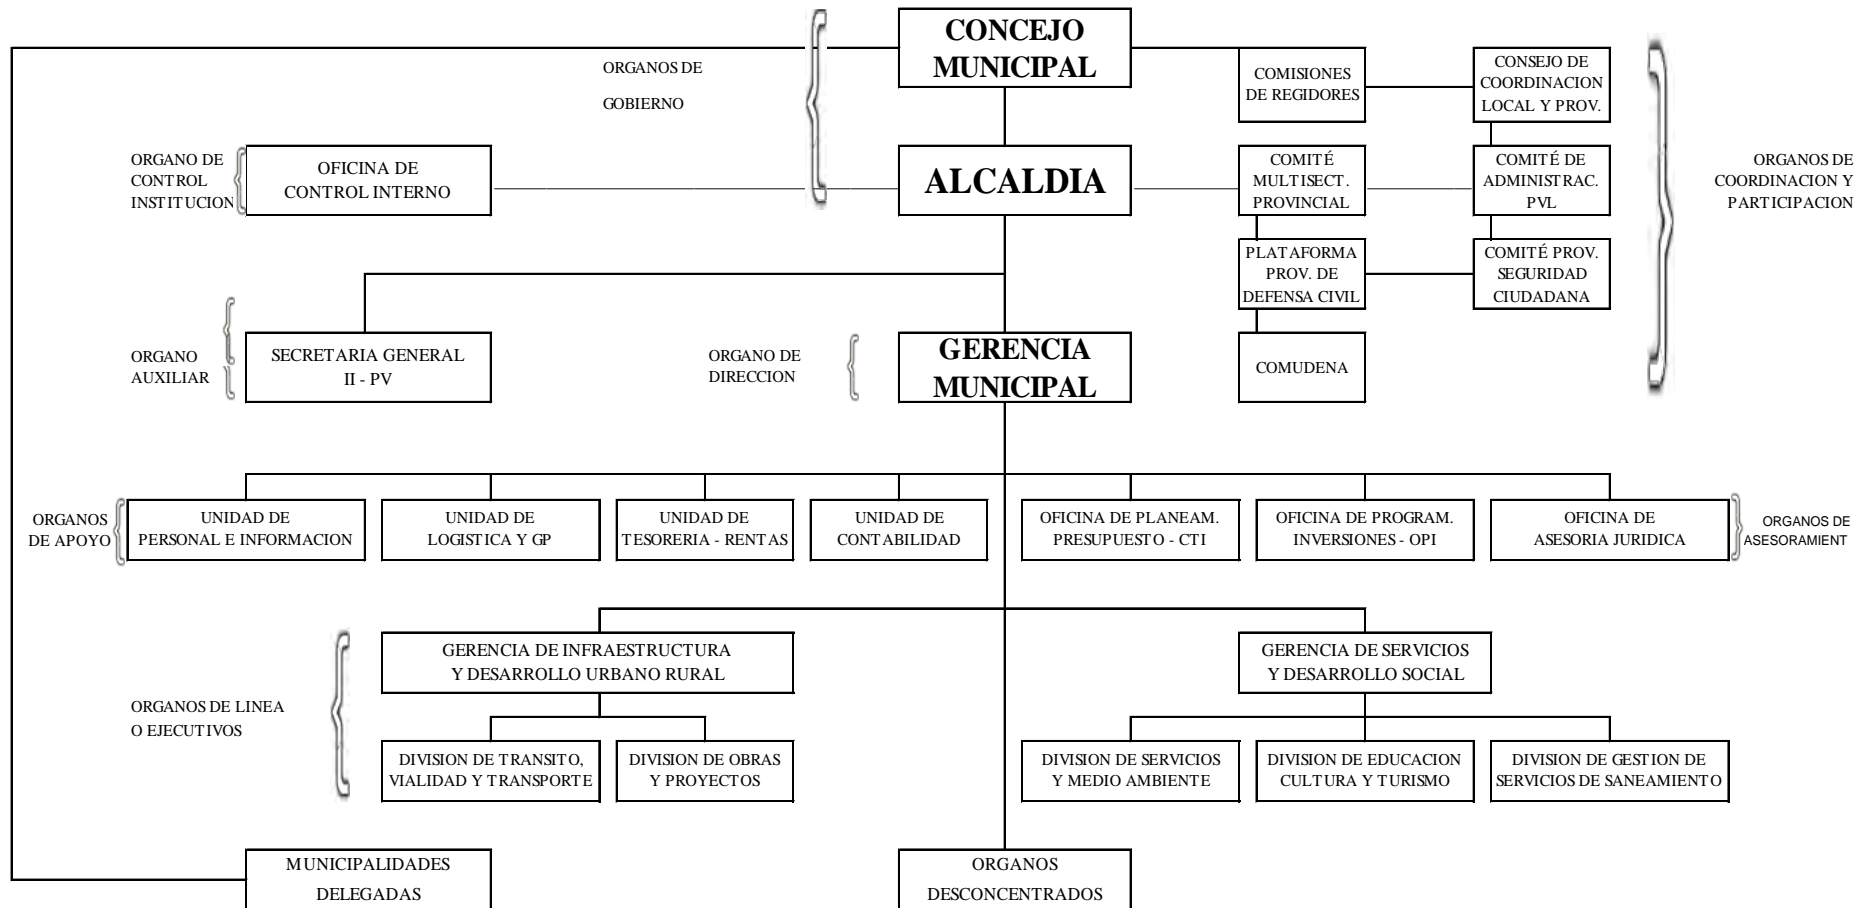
ORGANOS DE GOBIERNO

CONCEJO MUNICIPAL

COMISIONES DE REGIDORES

CONSEJO DE COORDINACION LOCAL Y PROV.

ORGANO DE CONTROL INSTITUCION

OFICINA DE CONTROL INTERNO

ALCALDIA

COMITÉ MULTISECT. PROVINCIAL

COMITÉ DE ADMINISTRAC. PVL

ORGANOS DE COORDINACION Y PARTICIPACION

PLATAFORMA PROV. DE DEFENSA CIVIL

COMITÉ PROV. SEGURIDAD CIUDADANA

COMUDENA

ORGANO AUXILIAR

SECRETARIA GENERAL II - PV

ORGANO DE DIRECCION

GERENCIA MUNICIPAL

ORGANOS DE APOYO

UNIDAD DE PERSONAL E INFORMACION

UNIDAD DE LOGISTICA Y GP

UNIDAD DE TESORERIA - RENTAS

UNIDAD DE CONTABILIDAD

OFICINA DE PLANEAM. PRESUPUESTO - CTI

OFICINA DE PROGRAM. INVERSIONES - OPI

OFICINA DE ASESORIA JURIDICA

ORGANOS DE ASESORAMIENT

ORGANOS DE LINEA O EJECUTIVOS

GERENCIA DE INFRAESTRUCTURA Y DESARROLLO URBANO RURAL

GERENCIA DE SERVICIOS Y DESARROLLO SOCIAL

DIVISION DE TRANSITO, VIALIDAD Y TRANSPORTE

DIVISION DE OBRAS Y PROYECTOS

DIVISION DE SERVICIOS Y MEDIO AMBIENTE

DIVISION DE EDUCACION CULTURA Y TURISMO

DIVISION DE GESTION DE SERVICIOS DE SANEAMIENTO

MUNICIPALIDADES DELEGADAS

ORGANOS DESCONCENTRADOS